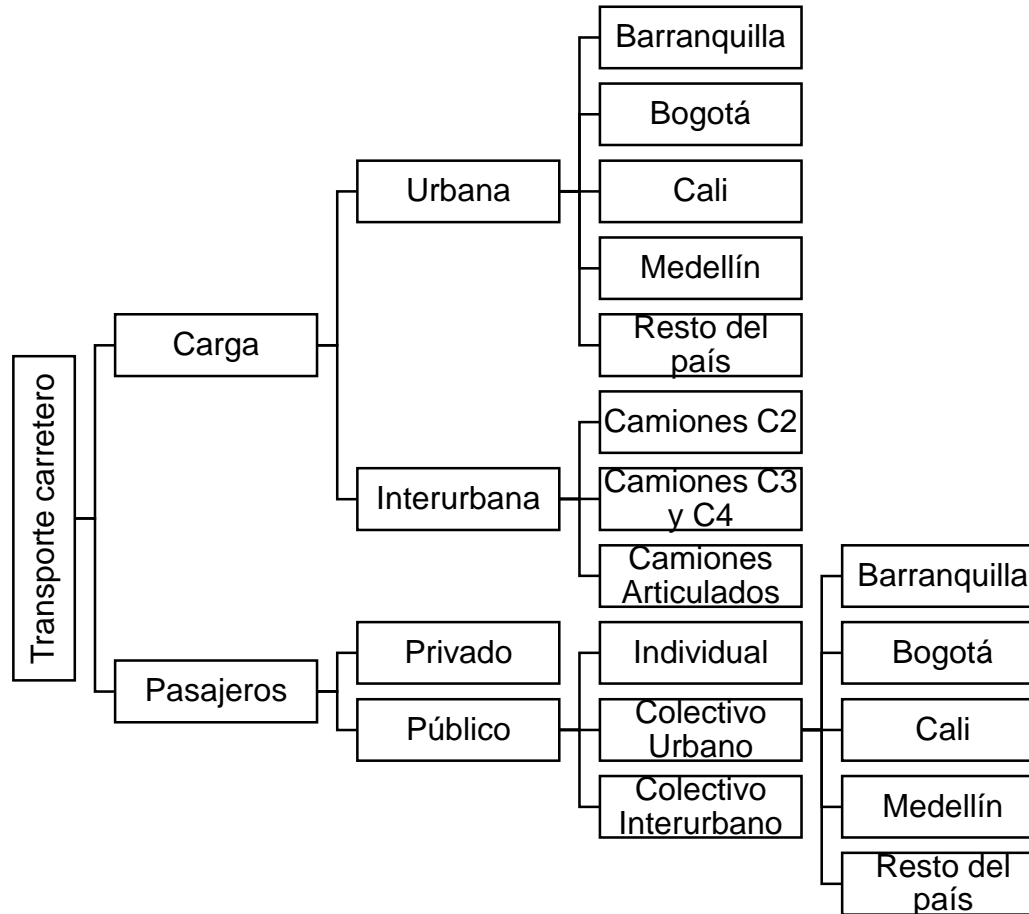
Transporte carretero

Carga

Urbana

Barranquilla

Bogotá

Cali

Medellín

Resto del país

Interurbana

Camiones C2

Camiones C3 y C4

Camiones Articulados

Pasajeros

Privado

Público

Individual

Colectivo Urbano

Colectivo Interurbano

Barranquilla

Bogotá

Cali

Medellín

Resto del país